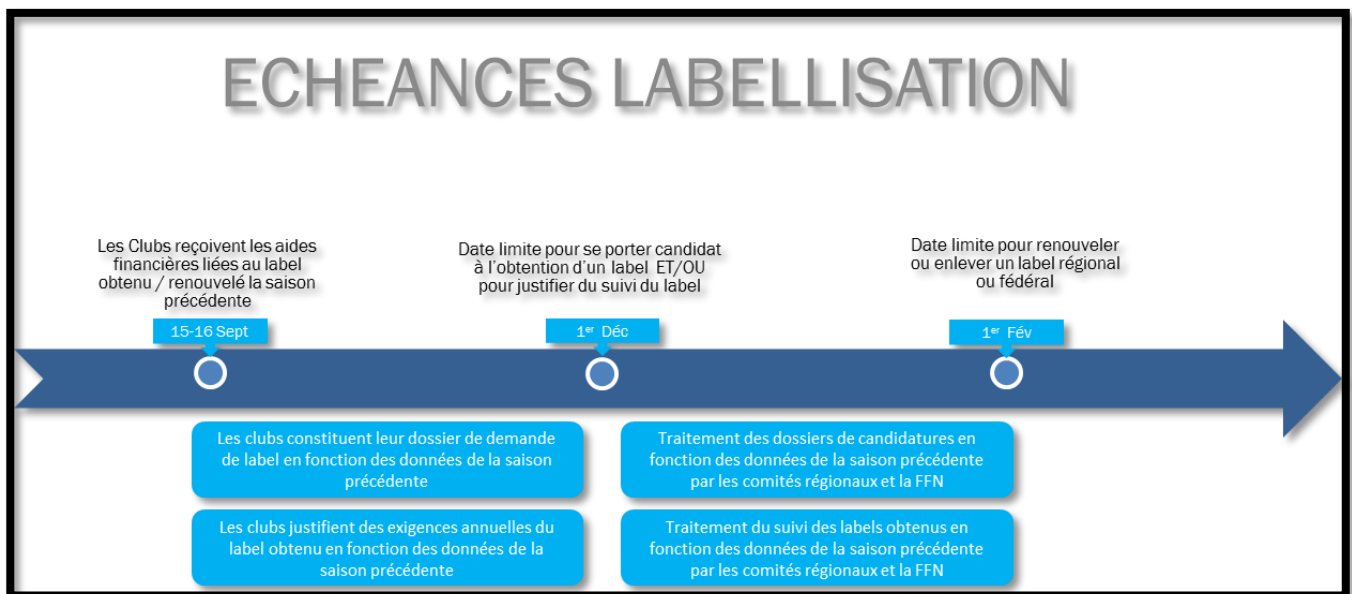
ECHEANCES LABELLISATION

Les Clubs reçoivent les aides financières liées au label obtenu / renouvelé la saison précédente

Date limite pour se porter candidat à l'obtention d'un label ET/OU pour justifier du suivi du label

Date limite pour renouveler ou enlever un label régional ou fédéral

15-16 Sept

1$^{er}$ Déc

1$^{er}$ Fév

Les clubs constituent leur dossier de demande de label en fonction des données de la saison précédente

Traitement des dossiers de candidatures en fonction des données de la saison précédente par les comités régionaux et la FFN

Les clubs justifient des exigences annuelles du label obtenu en fonction des données de la saison précédente

Traitement du suivi des labels obtenus en fonction des données de la saison précédente par les comités régionaux et la FFN